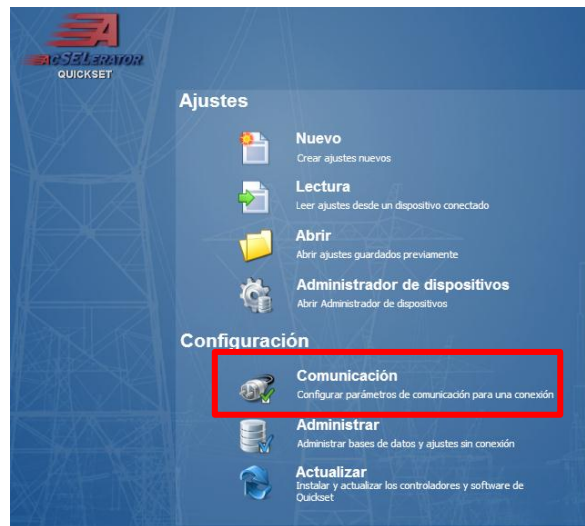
acSELerator
QUICKSET

Ajustes

Nuevo
Crear ajustes nuevos

Lectura
Leer ajustes desde un dispositivo conectado

Abrir
Abrir ajustes guardados previamente

Administrador de dispositivos
Abrir Administrador de dispositivos

Configuración

Comunicación
Configurar parámetros de comunicación para una conexión

Administrar
Administrar bases de datos y ajustes sin conexión

Actualizar
Instalar y actualizar los controladores y software de Quickset